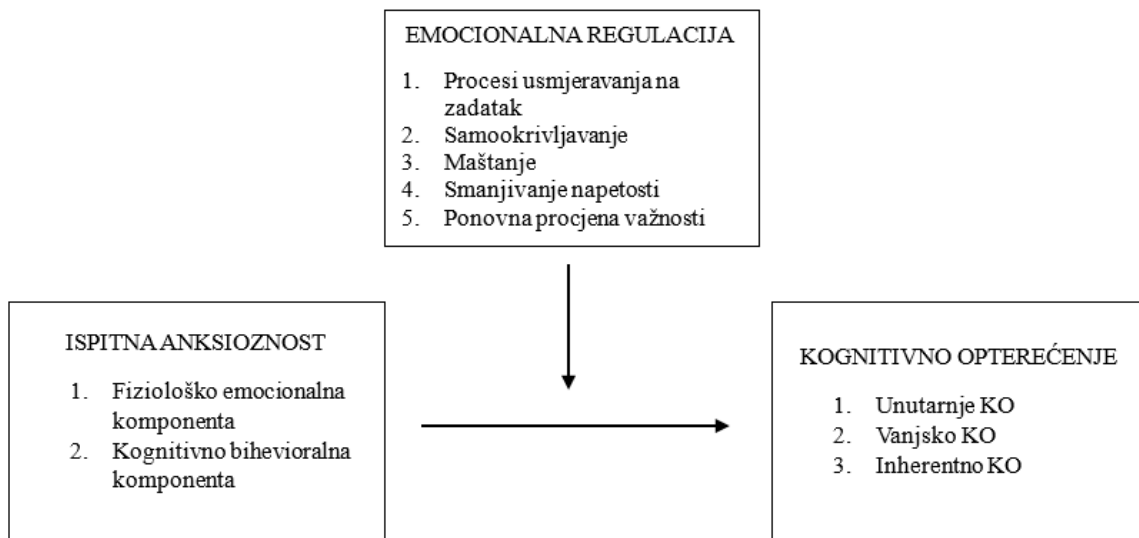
EMOCIONALNA REGULACIJA

1. Procesi usmjeravanja na zadatak
2. Samookrivljavanje
3. Maštanje
4. Smanjivanje napetosti
5. Ponovna procjena važnosti

ISPITNA ANKSIOZNOST

1. Fiziološko emocionalna komponenta
2. Kognitivno bihevioralna komponenta

KOGNITIVNO OPTEREĆENJE

1. Unutarnje KO
2. Vanjsko KO
3. Inherentno KO